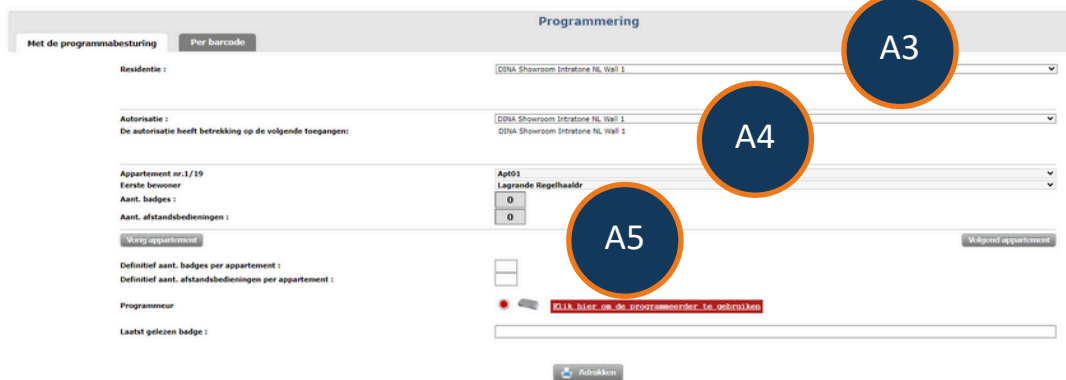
Programmering

Met de programmabesturing

Per barcode

A3

Residentie :

DINA Showroom Intratone NL Wall 1

A4

Autorisatie :

DINA Showroom Intratone NL Wall 1

De autorisatie heeft betrekking op de volgende toegangen:

DINA Showroom Intratone NL Wall 1

Appartement nr.1/19

Apt01

Eerste bewoner

Lagrande Regelhaaldr

Aant. badges :

0

Aant. afstandsbedieningen :

0

A5

Vorig appartement

Volgend appartement

Definitief aant. badges per appartement :

Definitief aant. afstandsbedieningen per appartement :

Programmeur

Klik hier om de programmeerder te gebruiken

Laatst gelezen badge :

Afdrukken